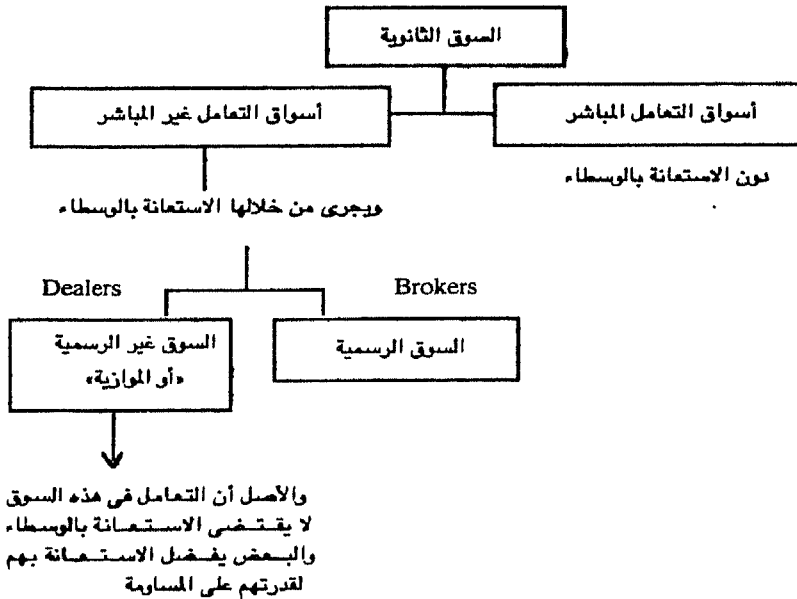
السوق الثانوية

أسواق التعامل المباشر

دون الاستعانة بالوسطاء

أسواق التعامل غير المباشر

ويجرى من خلالها الاستعانة بالوسطاء

Brokers

السوق الرسمية

Dealers

السوق غير الرسمية «أو الموازية»

والأصل أن التعامل فى هذه السوق لا يقتضى الاستعانة بالوسطاء والبعض يفضل الاستعانة بهم لقدرتهم على المساومة